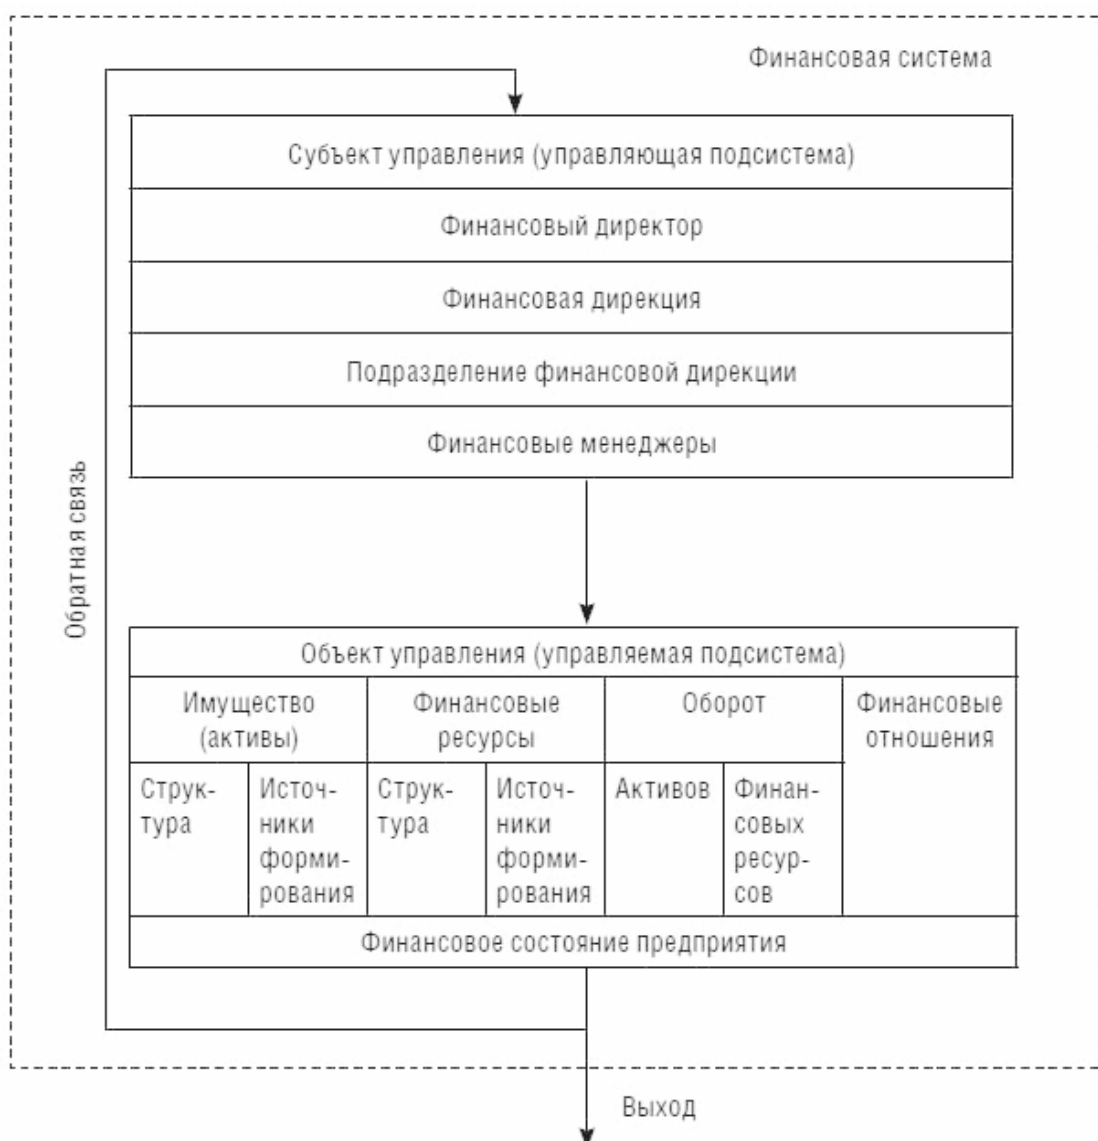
Финансовая система

Субъект управления (управляющая подсистема)

Финансовый директор

Финансовая дирекция

Подразделение финансовой дирекции

Финансовые менеджеры

Обратная связь

| Объект управления (управляемая подсистема) | | | | | | |
|---|---|---|---|---|---|---|
| Имущество (активы) | | Финансовые ресурсы | | Оборот | | Финансовые отношения |
| Структура | Источники формирования | Структура | Источники формирования | Активов | Финансовых ресурсов | |
| Финансовое состояние предприятия | | | | | | |

Выход